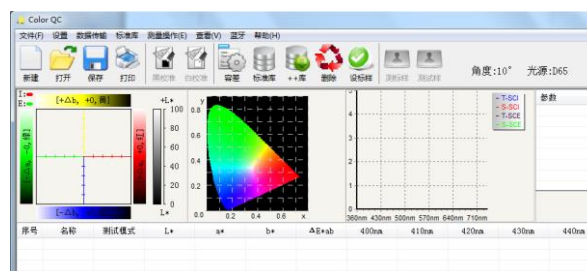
Color QC

文件(F) 设置 数据传输 标准库 测量操作(E) 查看(V) 蓝牙 帮助(H)

新建 打开 保存 打印 黑校准 白校准 容差 标准库 ++库 删除 设标样 测标样 测试样

角度：10° 光源：D65

I:
E:

[+Δb, +0, 黄]

[-Δb, 蓝]

+L*
100
80
60
40
20
0
L*

y
0.8
0.6
0.4
0.2
0.0
0.2 0.4 0.6 x

4
3
2
1

360nm 430nm 500nm 570nm 640nm 710nm

T-SCI
S-SCI
T-SCE
S-SCE

参数

| 序号 | 名称 | 测试模式 | L* | a* | b* | ΔE*ab | 400nm | 410nm | 420nm | 430nm | 440nm |
|---|---|---|---|---|---|---|---|---|---|---|---|